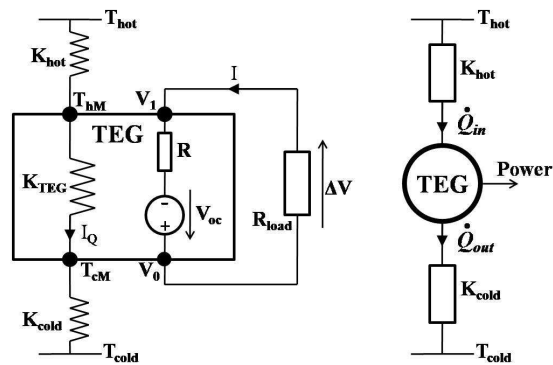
$T_{hot}$
$K_{hot}$
$T_{hM}$
$V_1$
I
TEG
R
$K_{TEG}$
−
+
$V_{oc}$
$R_{load}$
$\Delta V$
$I_Q$
$T_{cM}$
$V_0$
$K_{cold}$
$T_{cold}$

$T_{hot}$
$K_{hot}$
$\dot{Q}_{in}$
TEG
Power
$\dot{Q}_{out}$
$K_{cold}$
$T_{cold}$